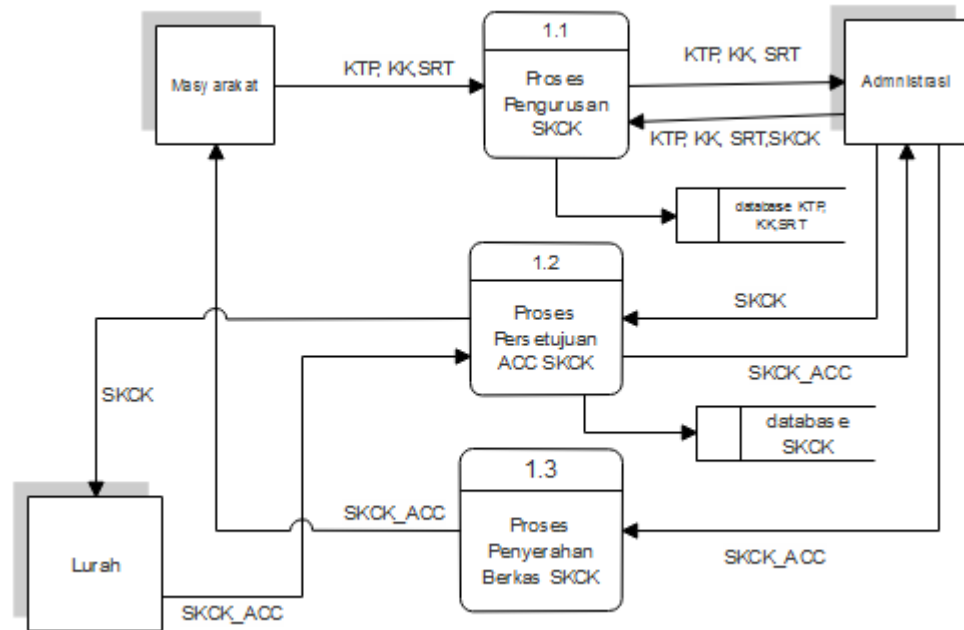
Masyarakat

KTP, KK,SRT

1.1

Proses Pengurusan SKCK

KTP, KK, SRT

Admnistrasi

KTP, KK, SRT,SKCK

database KTP, KK,SRT

1.2

Proses Persetujuan ACC SKCK

SKCK

SKCK_ACC

SKCK

database SKCK

1.3

Proses Penyerahan Berkas SKCK

SKCK_ACC

Lurah

SKCK_ACC

SKCK_ACC